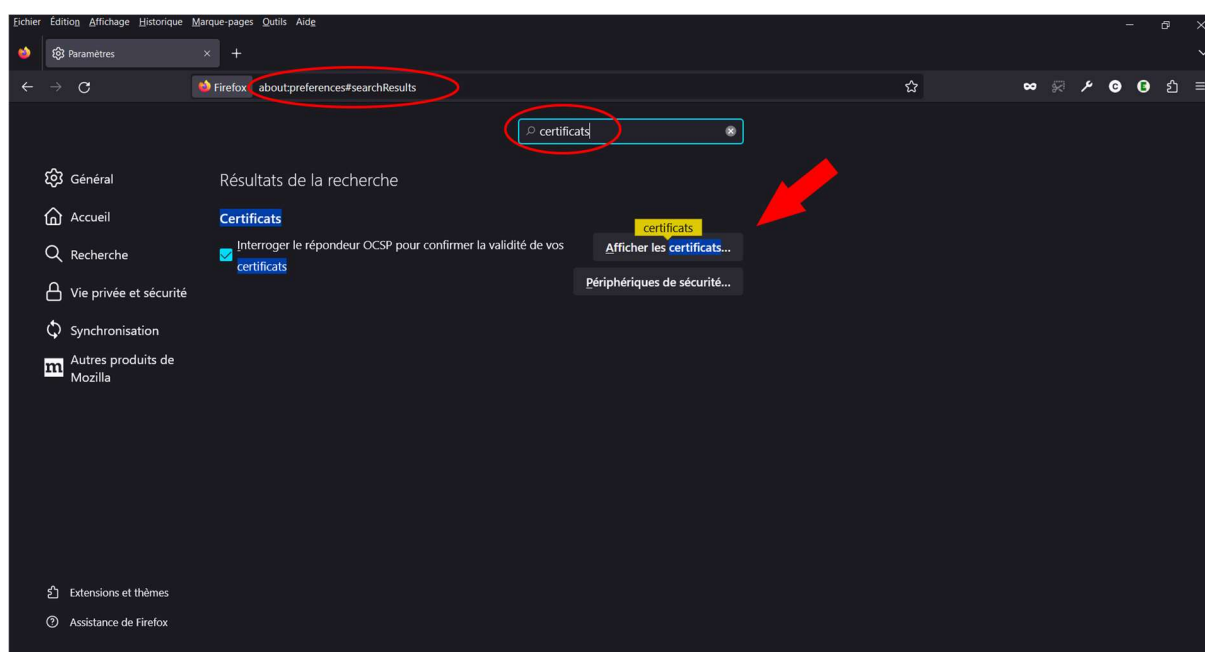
Fichier Édition Affichage Historique Marque-pages Outils Aide

Paramètres

Firefox about:preferences#searchResults

certificats

Général

Accueil

Recherche

Vie privée et sécurité

Synchronisation

Autres produits de Mozilla

Résultats de la recherche

Certificats

Interroger le répondeur OCSP pour confirmer la validité de vos certificats

certificats

Afficher les certificats…

Périphériques de sécurité…

Extensions et thèmes

Assistance de Firefox